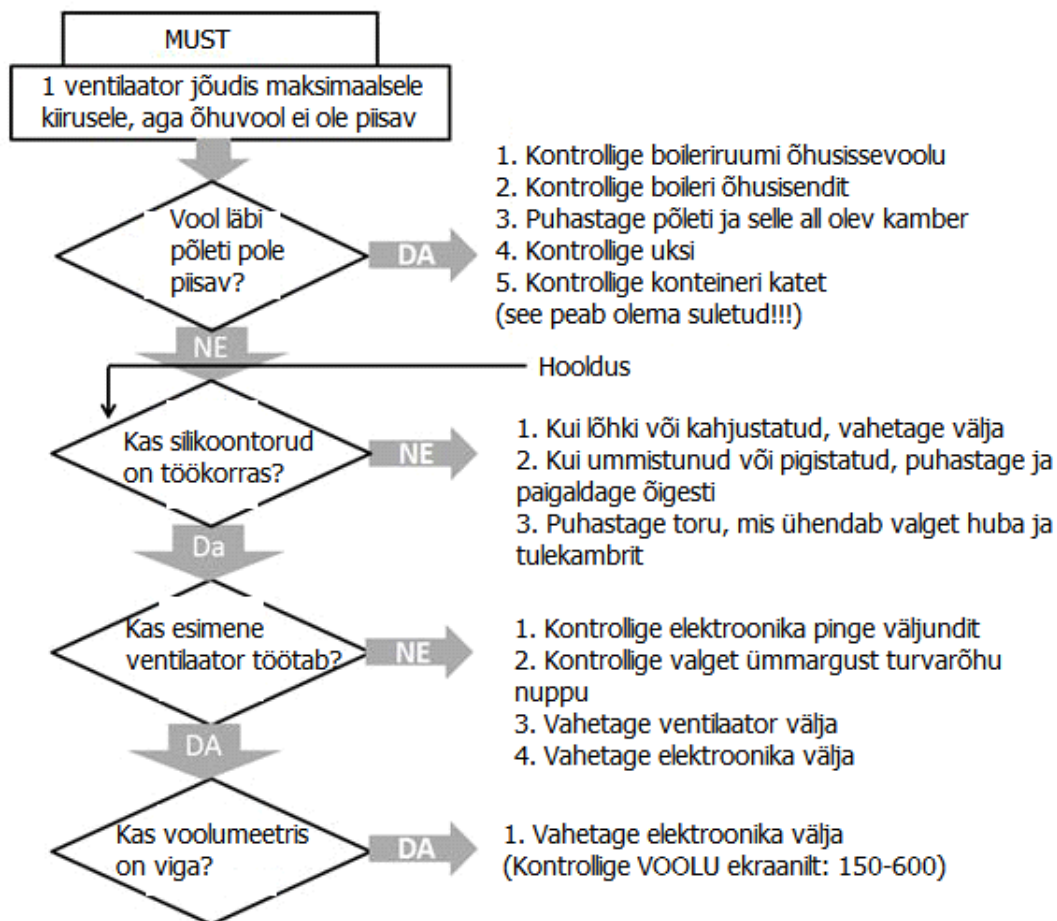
MUST

1 ventilaator jõudis maksimaalsele kiirusele, aga õhuvool ei ole piisav

Vool läbi põleti pole piisav?

DA

1. Kontrollige boileriruumi õhusissevoolu
2. Kontrollige boileri õhusisendit
3. Puhastage põleti ja selle all olev kamber
4. Kontrollige uksi
5. Kontrollige konteineri katet
(see peab olema suletud!!!)

NE

Hooldus

Kas silikoontorud on töökorras?

NE

1. Kui lõhki või kahjustatud, vahetage välja
2. Kui ummistunud või pigistatud, puhastage ja paigaldage õigesti
3. Puhastage toru, mis ühendab valget huba ja tulekambrit

Da

Kas esimene ventilaator töötab?

NE

1. Kontrollige elektroonika pinge väljundit
2. Kontrollige valget ümmargust turvarõhu nuppu
3. Vahetage ventilaator välja
4. Vahetage elektroonika välja

DA

Kas voolumeetris on viga?

DA

1. Vahetage elektroonika välja
(Kontrollige VOOLU ekraanilt: 150-600)